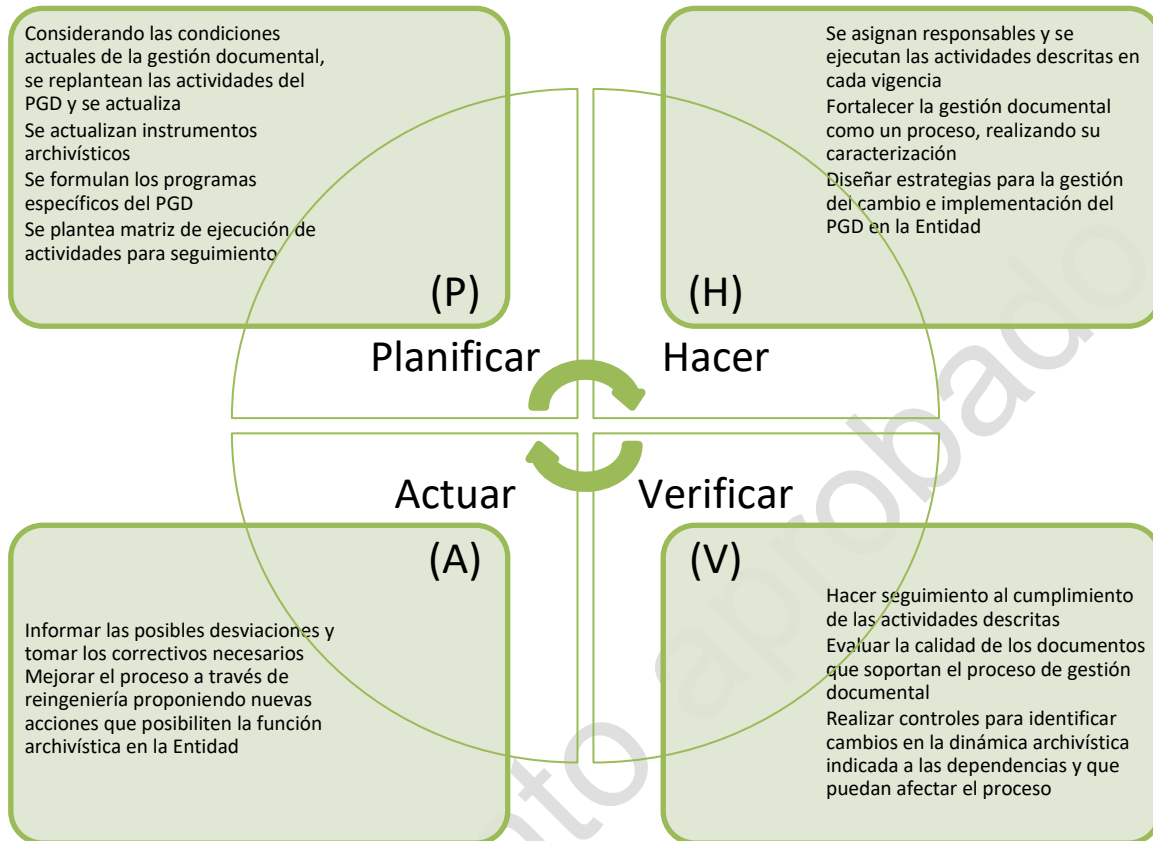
Considerando las condiciones actuales de la gestión documental, se replantean las actividades del PGD y se actualiza
Se actualizan instrumentos archivísticos
Se formulan los programas específicos del PGD
Se plantea matriz de ejecución de actividades para seguimiento

(P)

Se asignan responsables y se ejecutan las actividades descritas en cada vigencia
Fortalecer la gestión documental como un proceso, realizando su caracterización
Diseñar estrategias para la gestión del cambio e implementación del PGD en la Entidad

(H)

Planificar

Hacer

Actuar

Verificar

(A)

Informar las posibles desviaciones y tomar los correctivos necesarios
Mejorar el proceso a través de reingeniería proponiendo nuevas acciones que posibiliten la función archivística en la Entidad

(V)

Hacer seguimiento al cumplimiento de las actividades descritas
Evaluar la calidad de los documentos que soportan el proceso de gestión documental
Realizar controles para identificar cambios en la dinámica archivística indicada a las dependencias y que puedan afectar el proceso

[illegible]to aprobado